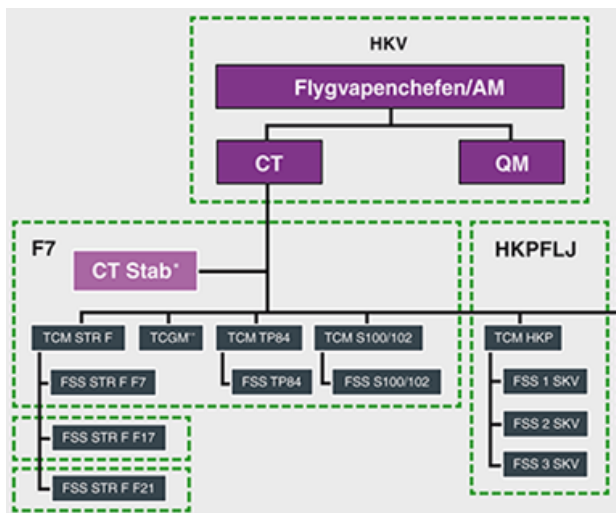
HKV

Flygvapenchefen/AM

CT

QM

F7

CT Stab*

HKPFLJ

TCM STR F

TCGM**

TCM TP84

TCM S100/102

TCM HKP

FSS STR F F7

FSS TP84

FSS S100/102

FSS 1 SKV

FSS STR F F17

FSS 2 SKV

FSS 3 SKV

FSS STR F F21